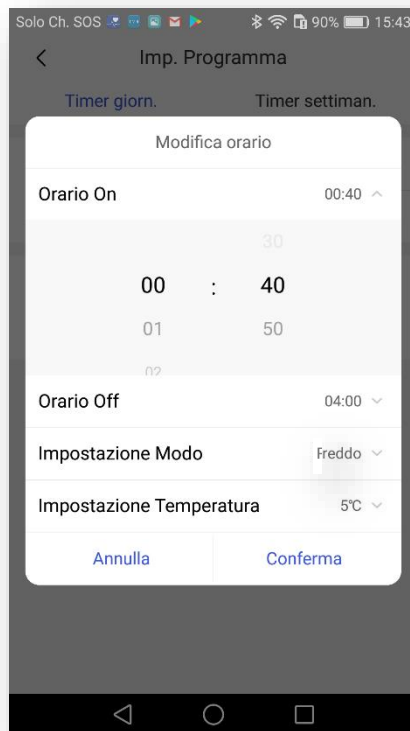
Solo Ch. SOS 90% 15:43

Imp. Programma

Timer giorn.

Timer settiman.

Modifica orario

Orario On

00:40

30

00 : 40

01

50

02

Orario Off

04:00

Impostazione Modo

Freddo

Impostazione Temperatura

5℃

Annulla

Conferma